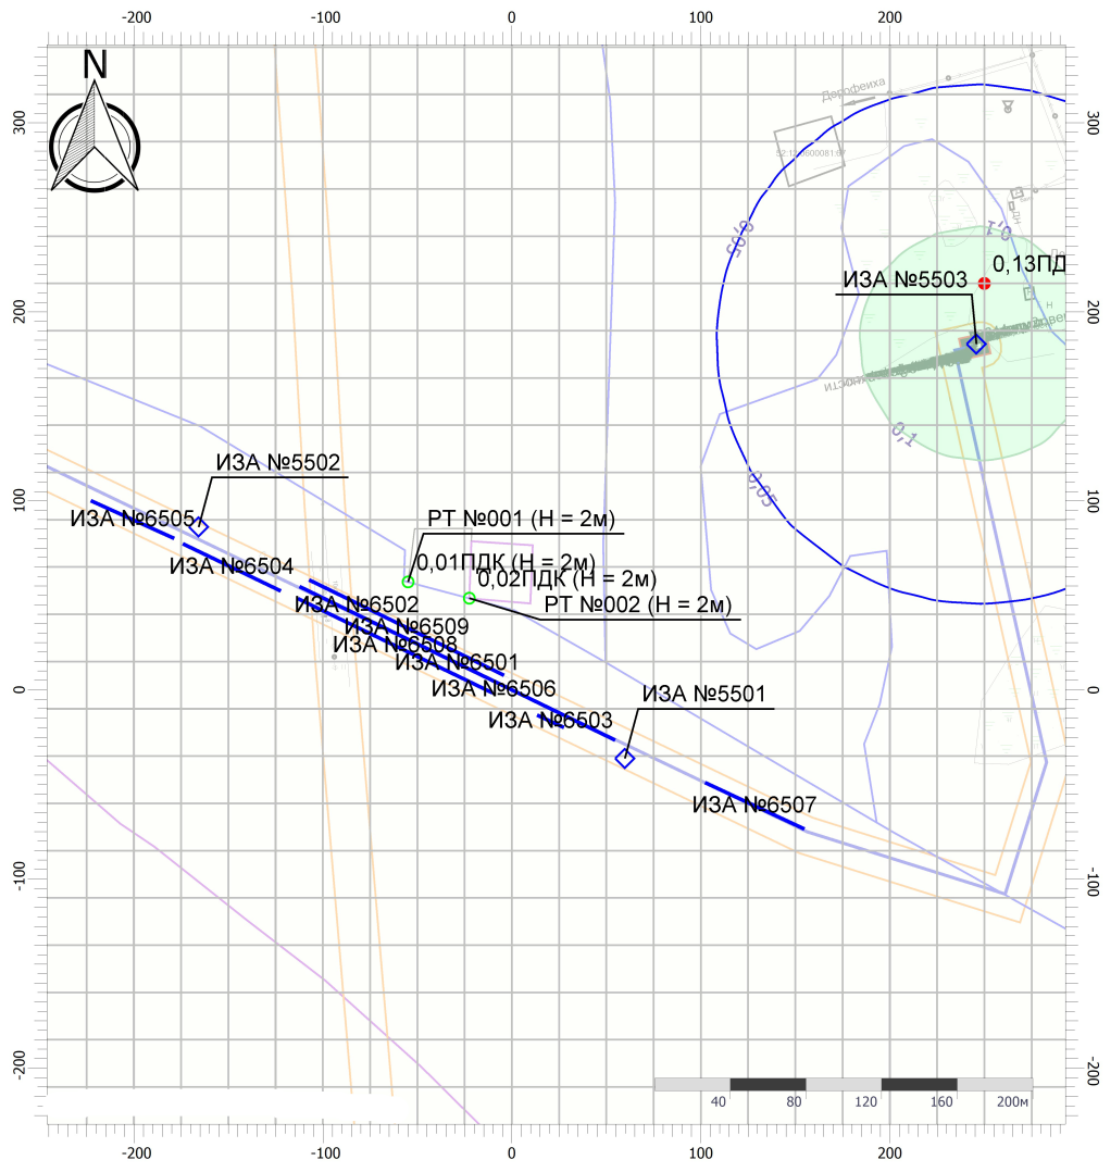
-200 -100 0 100 200

N

300
200
100
0
-100
-200

Дорофеиха

0,05
0,1
0,1
0,05

ИЗА №5503
0,13ПД

ИЗА №5502
ИЗА №6505
ИЗА №6504
РТ №001 (Н = 2м)
0,01ПДК (Н = 2м)
0,02ПДК (Н = 2м)
РТ №002 (Н = 2м)
ИЗА №6502
ИЗА №6509
ИЗА №6508
ИЗА №6501
ИЗА №6506
ИЗА №6503
ИЗА №5501
ИЗА №6507

40 80 120 160 200м

-200 -100 0 100 200